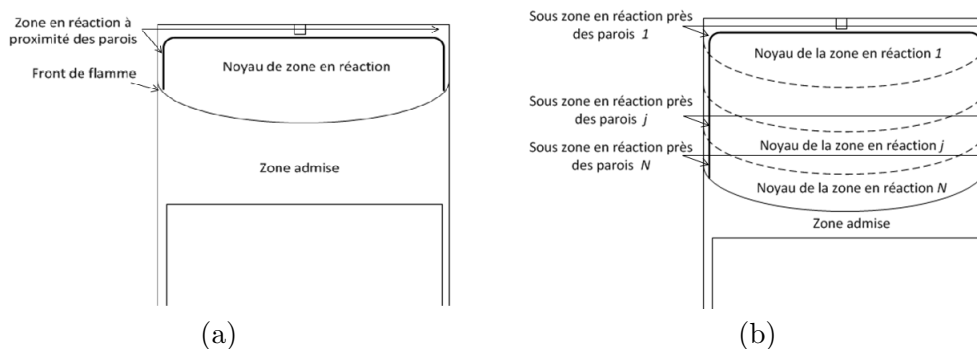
Zone en réaction à proximité des parois

Front de flamme

Noyau de zone en réaction

Zone admise

(a)

Sous zone en réaction près des parois *1*

Noyau de la zone en réaction *1*

Sous zone en réaction près des parois *j*

Sous zone en réaction près des parois *N*

Noyau de la zone en réaction *j*

Noyau de la zone en réaction *N*

Zone admise

(b)